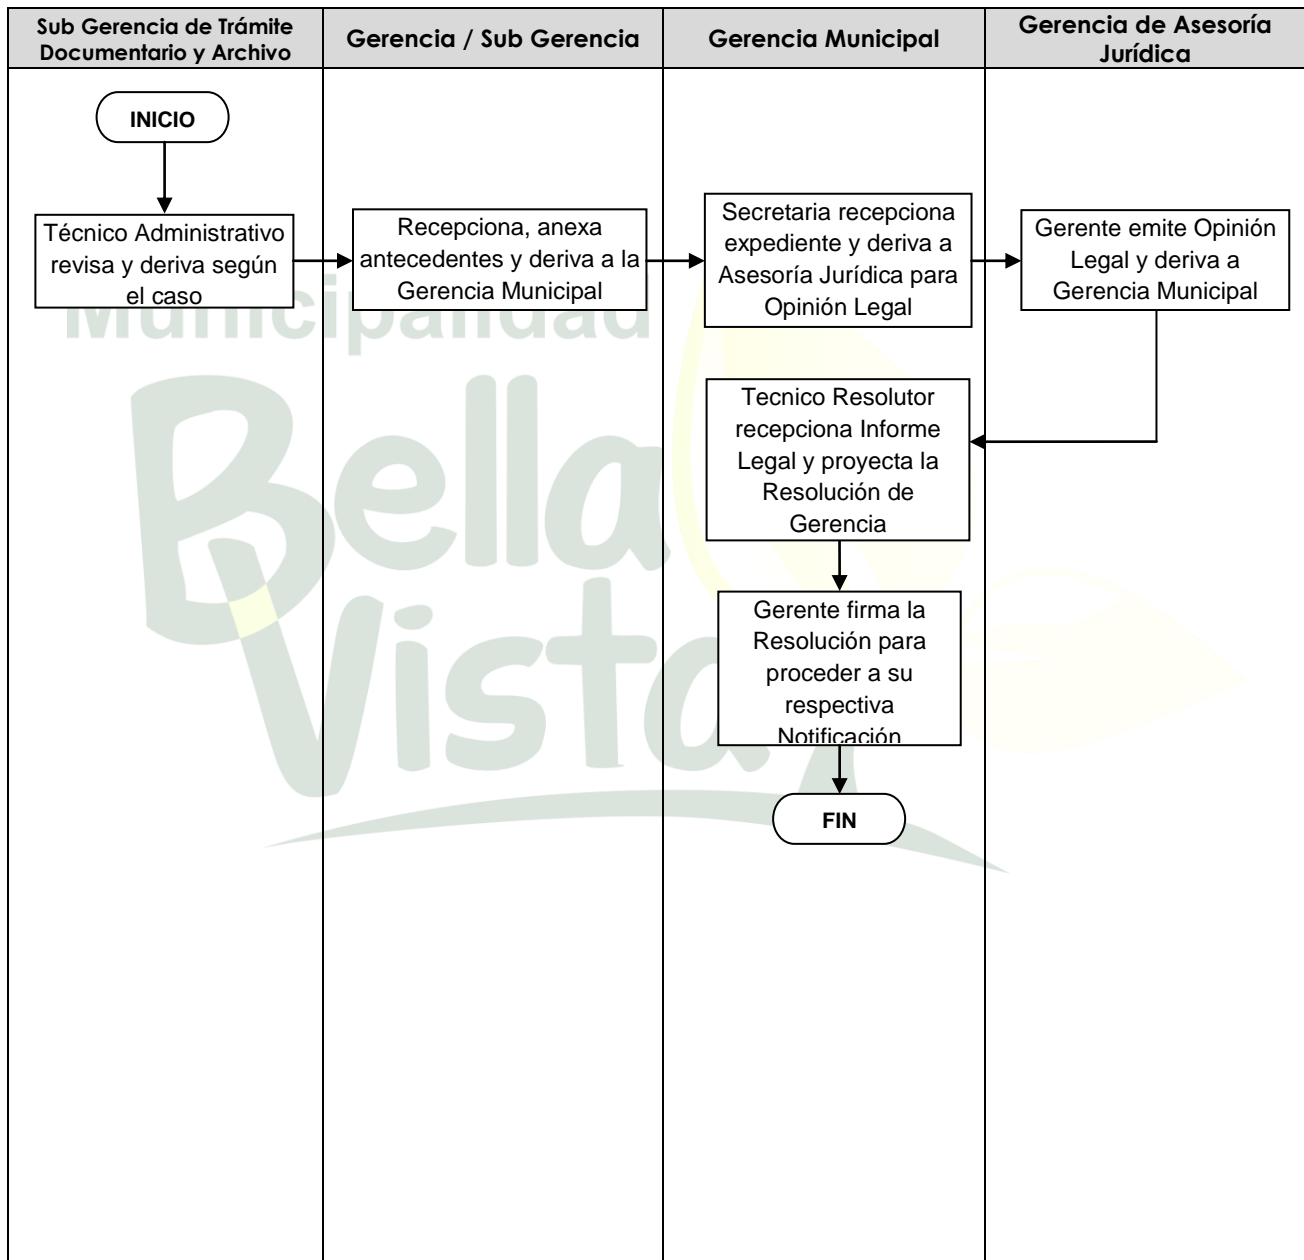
| Sub Gerencia de Trámite Documentario y Archivo | Gerencia / Sub Gerencia | Gerencia Municipal | Gerencia de Asesoría Jurídica |
|---|---|---|---|

INICIO

Técnico Administrativo revisa y deriva según el caso

Recepciona, anexa antecedentes y deriva a la Gerencia Municipal

Secretaria recepciona expediente y deriva a Asesoría Jurídica para Opinión Legal

Gerente emite Opinión Legal y deriva a Gerencia Municipal

Tecnico Resolutor recepciona Informe Legal y proyecta la Resolución de Gerencia

Gerente firma la Resolución para proceder a su respectiva Notificación

FIN

Municipalidad Bella Vista